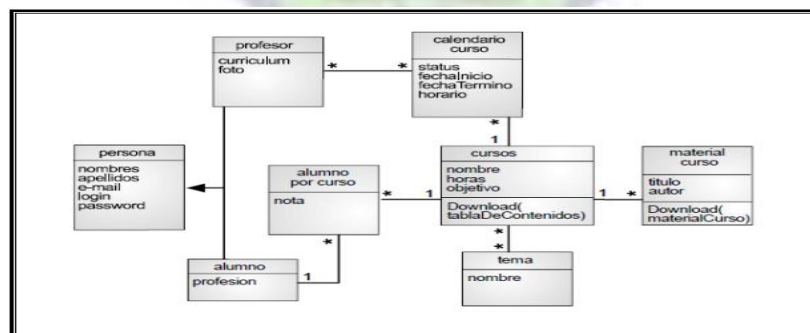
profesor
curriculum
foto

calendario curso
status
fechaInicio
fechaTermino
horario

persona
nombres
apellidos
e-mail
login
password

alumno por curso
nota

cursos
nombre
horas
objetivo
Download(tablaDeContenidos)

material curso
titulo
autor
Download(materialCurso)

tema
nombre

alumno
profesion

*
*
*
1
*
1
1
*
*
*
*
1